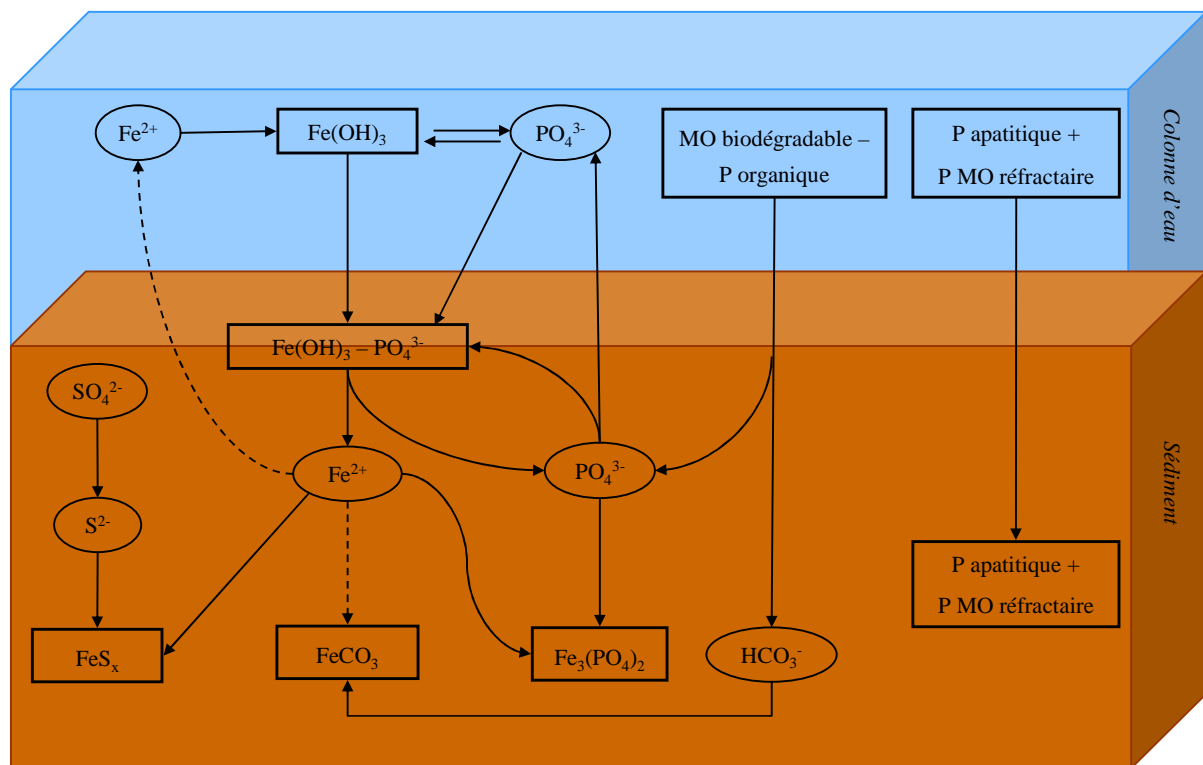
$Fe^{2+}$

$Fe(OH)_3$

$PO_4^{3-}$

MO biodégradable – P organique

P apatitique + P MO réfractaire

Colonne d'eau

$Fe(OH)_3 – PO_4^{3-}$

$SO_4^{2-}$

$Fe^{2+}$

$PO_4^{3-}$

Sédiment

$S^{2-}$

P apatitique + P MO réfractaire

$FeS_x$

$FeCO_3$

$Fe_3(PO_4)_2$

$HCO_3^-$